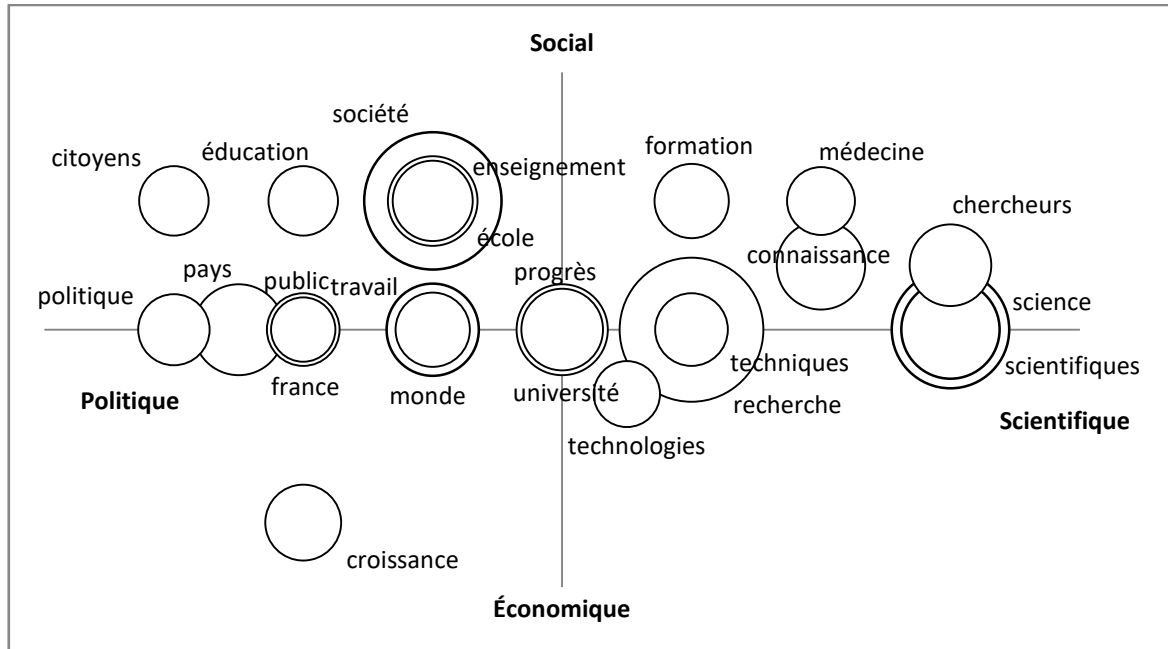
Social

société
citoyens éducation enseignement formation médecine
chercheurs
école
connaissance
pays
politique public travail progrès
science
techniques
france monde université scientifiques
Politique
recherche
Scientifique
technologies

croissance

Économique